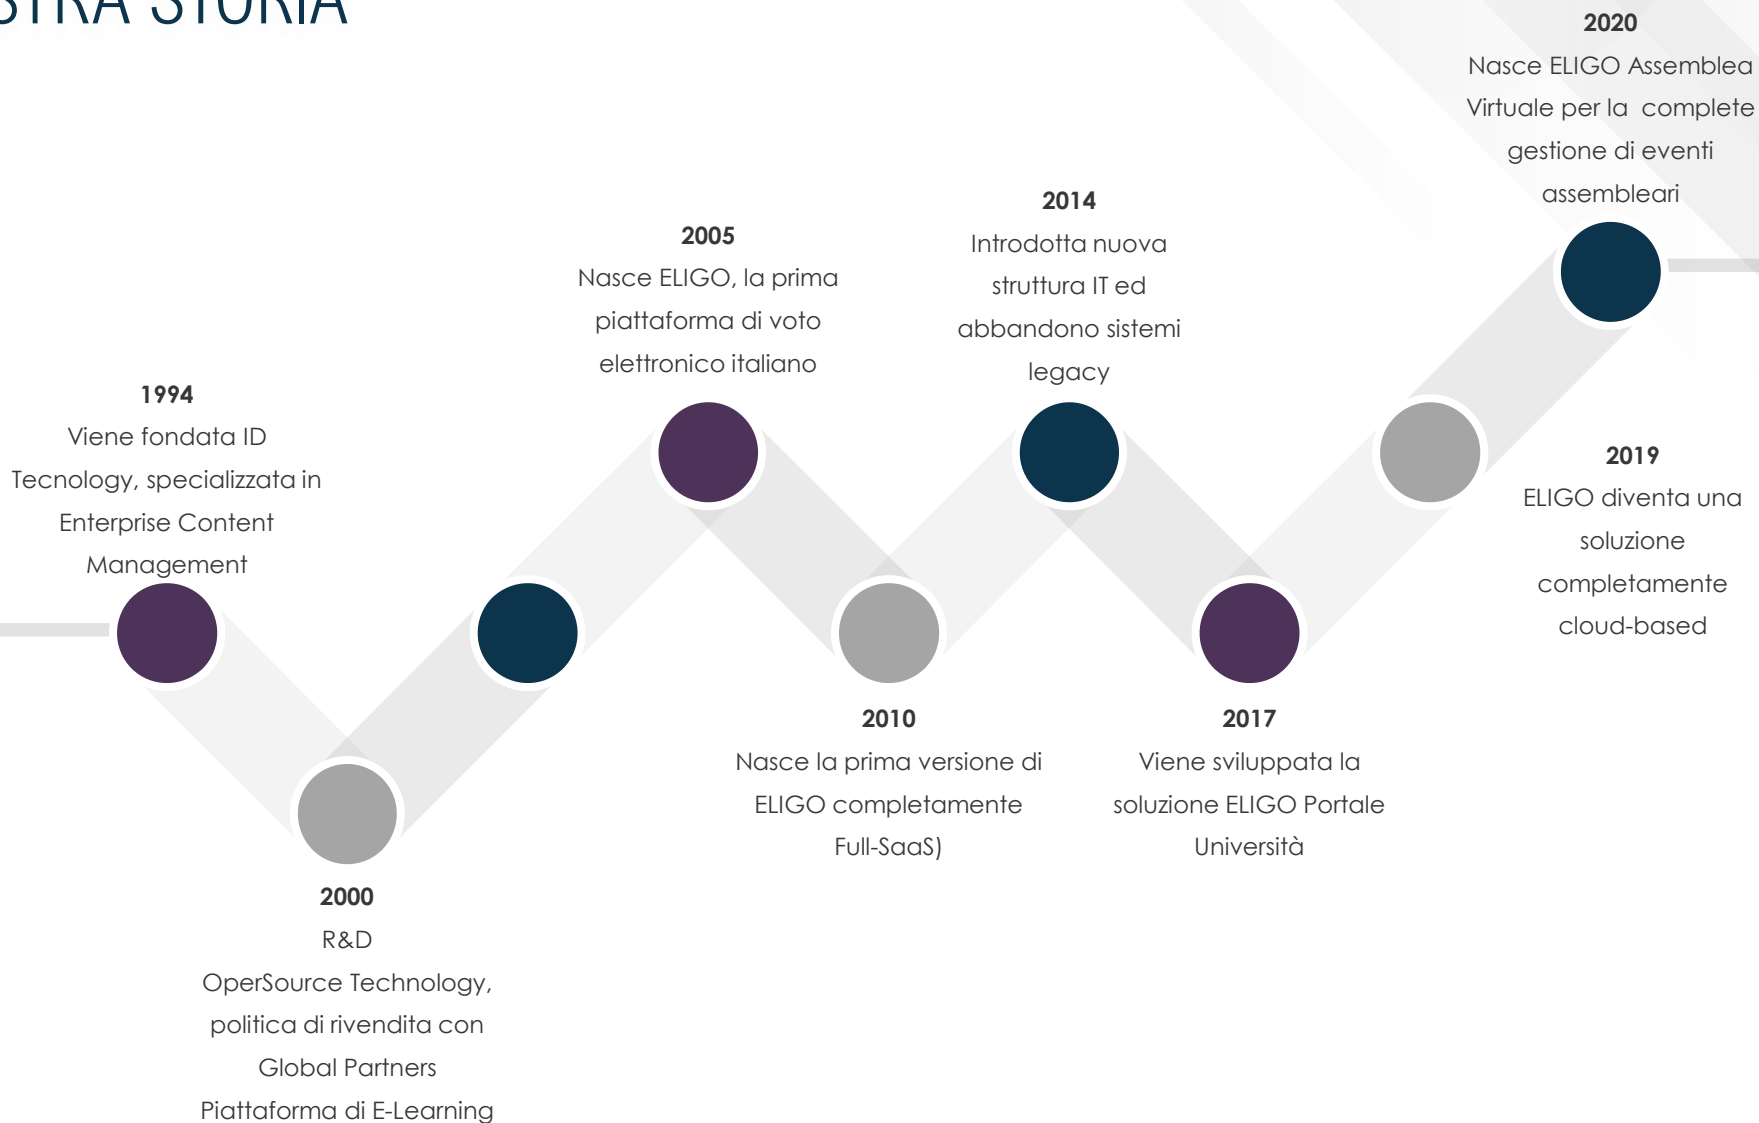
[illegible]STRA STORIA

1994
Viene fondata ID Tecnology, specializzata in Enterprise Content Management

2000
R&D
OperSource Technology, politica di rivendita con Global Partners
Piattaforma di E-Learning

2005
Nasce ELIGO, la prima piattaforma di voto elettronico italiano

2010
Nasce la prima versione di ELIGO completamente Full-SaaS)

2014
Introdotta nuova struttura IT ed abbandono sistemi legacy

2017
Viene sviluppata la soluzione ELIGO Portale Università

2019
ELIGO diventa una soluzione completamente cloud-based

2020
Nasce ELIGO Assemblea Virtuale per la complete gestione di eventi assembleari